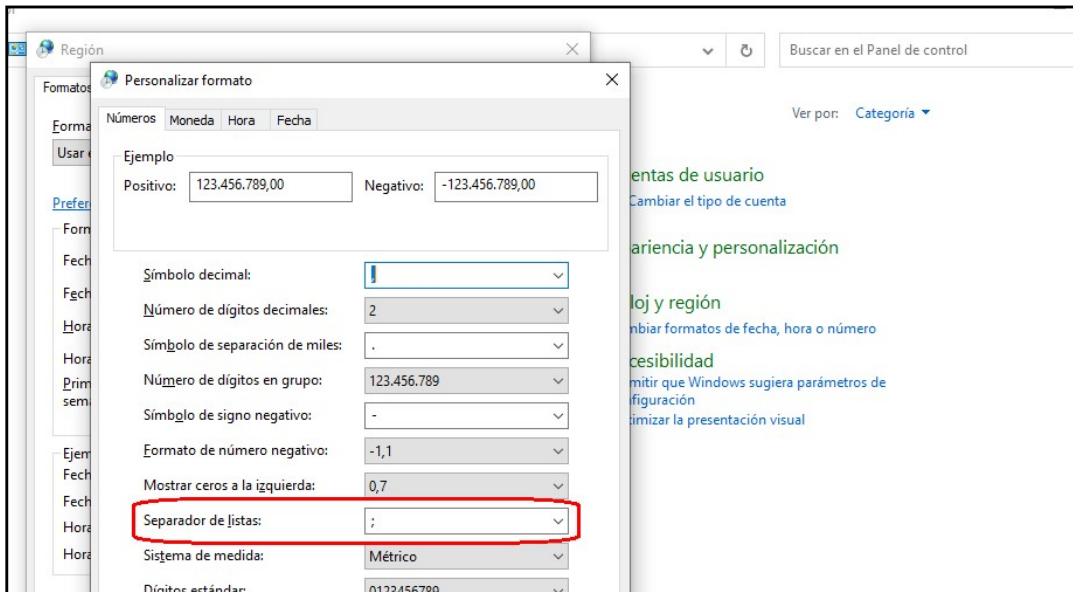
Región

Formatos

Forma

Usar

Prefer

Form

Fech

Fech

Hora

Hora

Prim sema

Ejem

Fech

Fech

Hora

Hora

Buscar en el Panel de control

Ver por: Categoría ▾

entas de usuario

Cambiar el tipo de cuenta

ariencia y personalización

loj y región

nbiar formatos de fecha, hora o número

cesibilidad

mitir que Windows sugiera parámetros de figuración

imizar la presentación visual

Personalizar formato

Números | Moneda | Hora | Fecha

Ejemplo

Positivo: 123.456.789,00

Negativo: -123.456.789,00

Símbolo decimal: !

Número de dígitos decimales: 2

Símbolo de separación de miles: .

Número de dígitos en grupo: 123.456.789

Símbolo de signo negativo: -

Formato de número negativo: -1,1

Mostrar ceros a la izquierda: 0,7

Separador de listas: ;

Sistema de medida: Métrico

Dígitos estándar: 0123456789